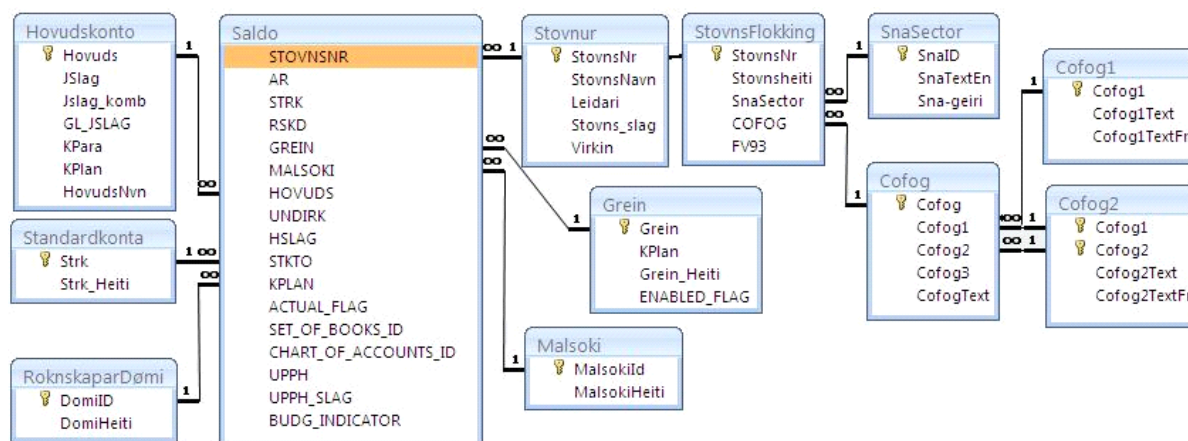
Hovudskonto
Hovuds
JSlag
Jslag_komb
GL_JSLAG
KPara
KPlan
HovudsNvn

Standardkonta
Strk
Strk_Heiti

RoknskaparDømi
DomiID
DomiHeiti

Saldo
STOVNSNR
AR
STRK
RSKD
GREIN
MALSOKI
HOVUDS
UNDIRK
HSLAG
STKTO
KPLAN
ACTUAL_FLAG
SET_OF_BOOKS_ID
CHART_OF_ACCOUNTS_ID
UPPH
UPPH_SLAG
BUDG_INDICATOR

Stovnur
StovnsNr
StovnsNavn
Leidari
Stovns_slag
Virkin

StovnsFlokking
StovnsNr
Stovnsheiti
SnaSector
COFOG
FV93

SnaSector
SnaID
SnaTextEn
Sna-geiri

Cofog1
Cofog1
Cofog1Text
Cofog1TextFr

Cofog
Cofog
Cofog1
Cofog2
Cofog3
CofogText

Cofog2
Cofog1
Cofog2
Cofog2Text
Cofog2TextFr

Grein
Grein
KPlan
Grein_Heiti
ENABLED_FLAG

Malsoki
MalsokiId
MalsokiHeiti

1 ∞ 1 ∞ ∞ 1 1 ∞ 1 ∞ 1 ∞ ∞ 1 1 1 ∞ 1 ∞ 1 1